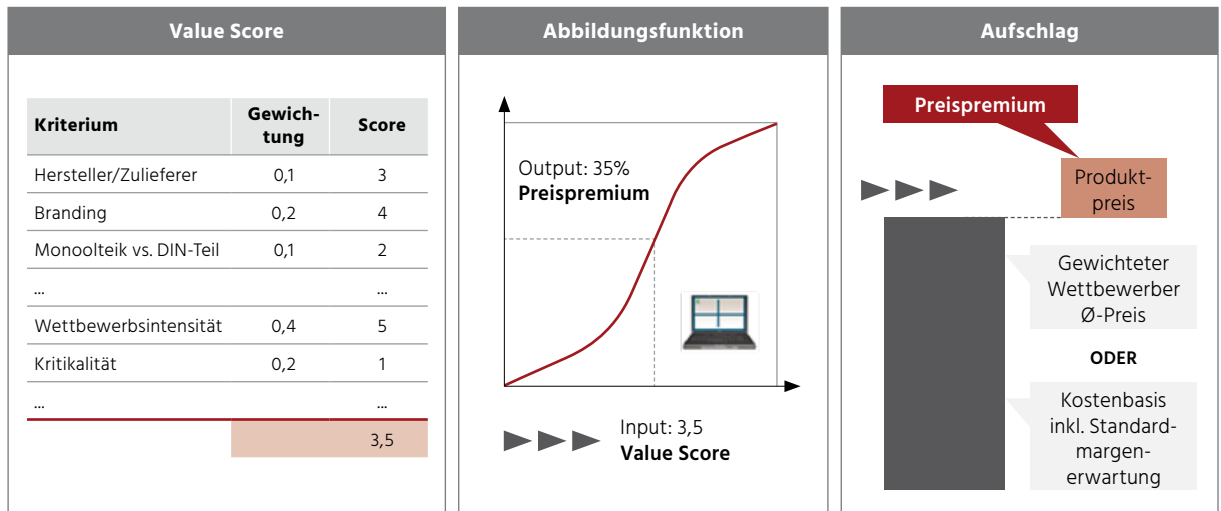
Value Score

| Kriterium | Gewichtung | Score |
|---|---|---|
| Hersteller/Zulieferer | 0,1 | 3 |
| Branding | 0,2 | 4 |
| Monoolteik vs. DIN-Teil | 0,1 | 2 |
| ... | | ... |
| Wettbewerbsintensität | 0,4 | 5 |
| Kritikalität | 0,2 | 1 |
| ... | | ... |
| | | 3,5 |

Abbildungsfunktion

Output: 35%
Preispremium

Input: 3,5
Value Score

Aufschlag

Preispremium

Produktpreis

Gewichteter Wettbewerber Ø-Preis

ODER

Kostenbasis inkl. Standardmargenerwartung